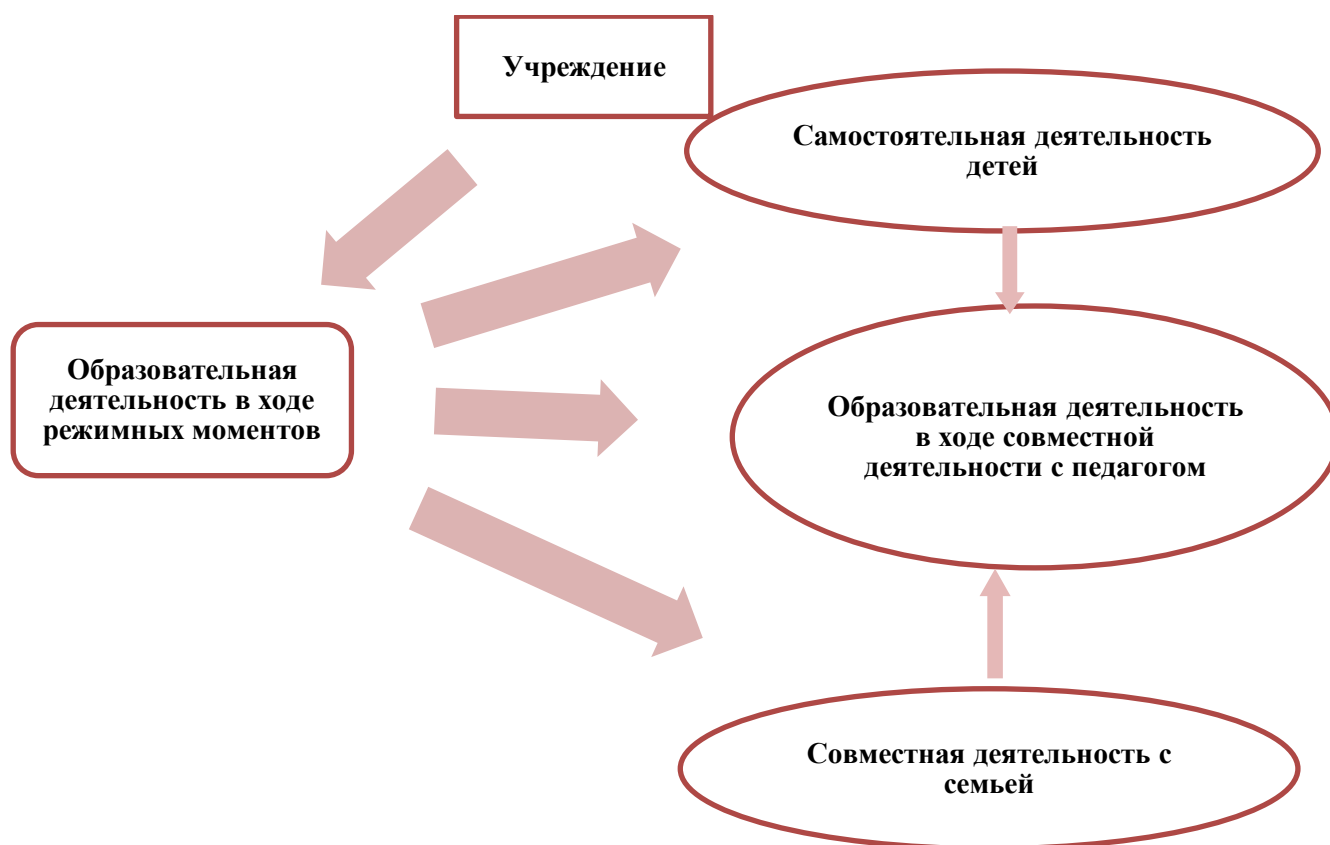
Учреждение

Самостоятельная деятельность детей

Образовательная деятельность в ходе режимных моментов

Образовательная деятельность в ходе совместной деятельности с педагогом

Совместная деятельность с семьей